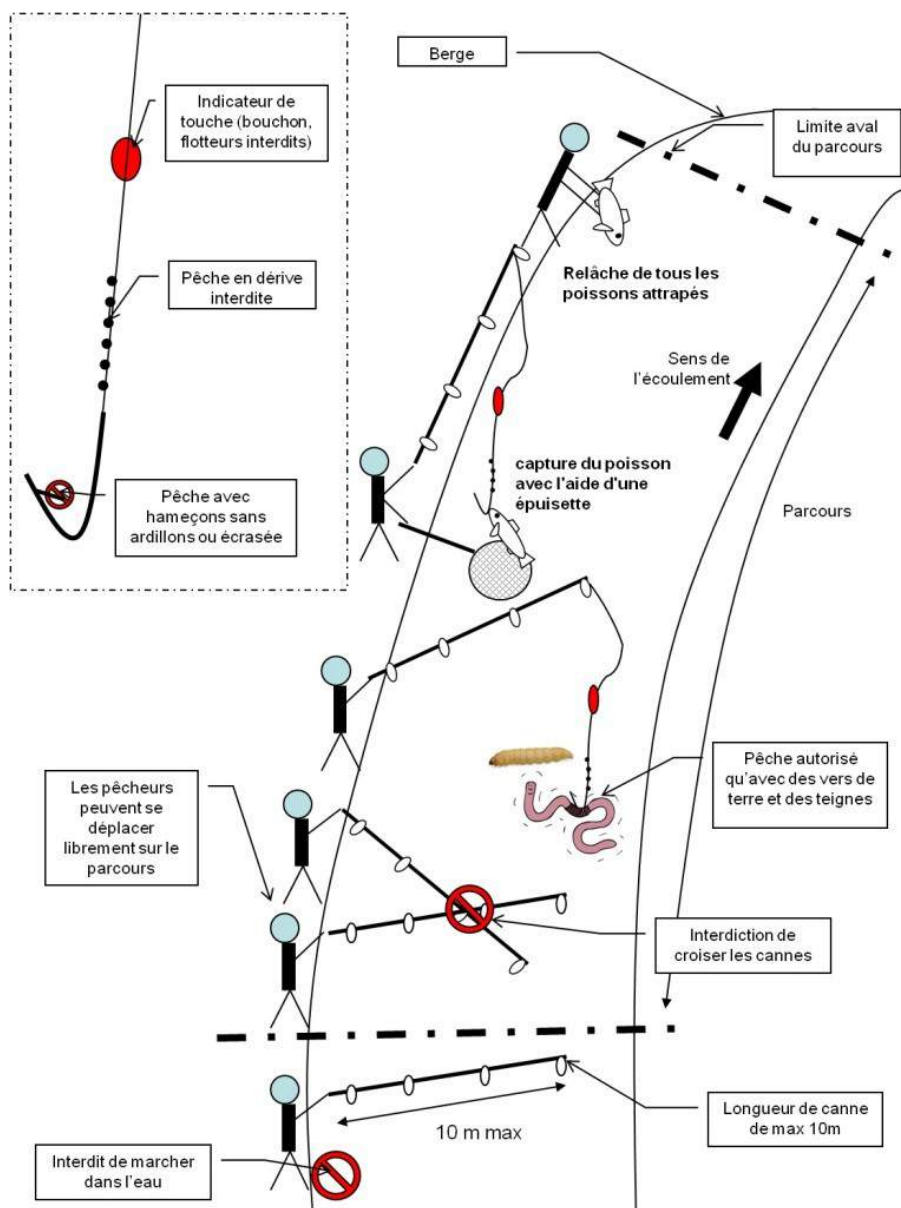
Indicateur de touche (bouchon, flotteurs interdits)

Pêche en dérive interdite

Pêche avec hameçons sans ardillons ou écrasée

Berge

Limite aval du parcours

Relâche de tous les poissons attrapés

Sens de l'écoulement

capture du poisson avec l'aide d'une épuisette

Parcours

Pêche autorisé qu'avec des vers de terre et des teignes

Les pêcheurs peuvent se déplacer librement sur le parcours

Interdiction de croiser les cannes

10 m max

Longueur de canne de max 10m

Interdit de marcher dans l'eau